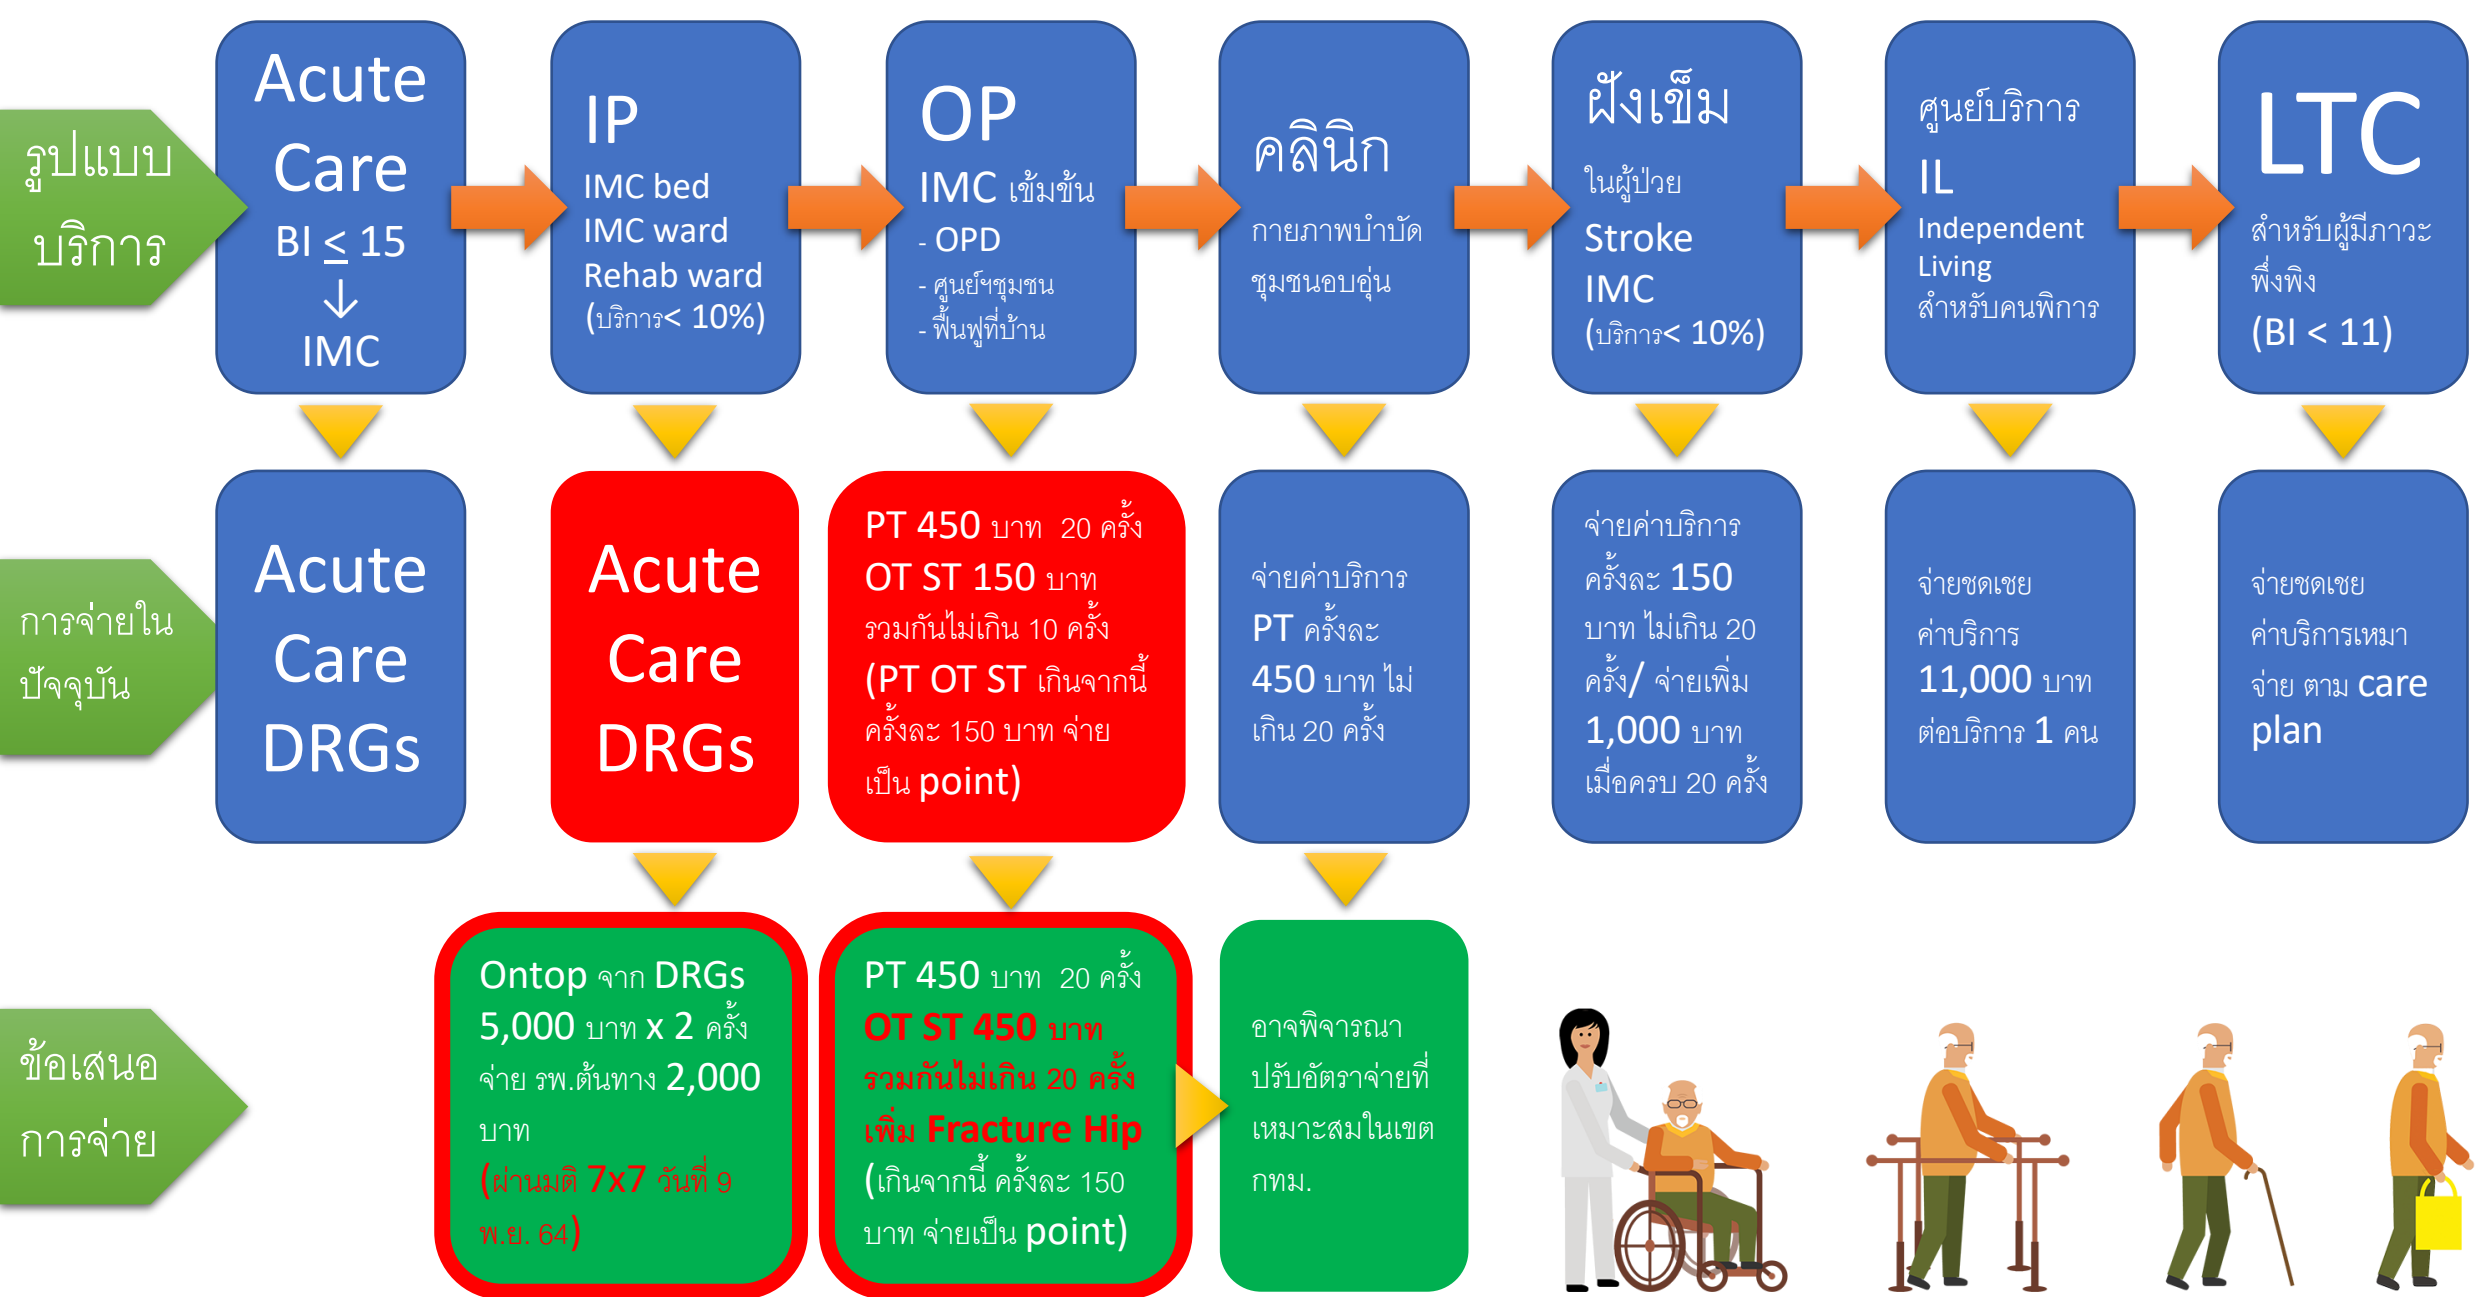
รูปแบบบริการ

Acute Care BI $\leq$ 15 ↓ IMC

IP
IMC bed
IMC ward
Rehab ward
(บริการ< 10%)

OP
IMC เข้มข้น
- OPD
- ศูนย์ฯชุมชน
- ฟื้นฟูที่บ้าน

คลินิก
กายภาพบำบัด
ชุมชนอบอุ่น

ฝังเข็ม
ในผู้ป่วย
Stroke
IMC
(บริการ< 10%)

ศูนย์บริการ
IL
Independent Living
สำหรับคนพิการ

LTC
สำหรับผู้มีภาวะพึ่งพิง
(BI < 11)

การจ่ายในปัจจุบัน

Acute Care DRGs

Acute Care DRGs

PT 450 บาท 20 ครั้ง
OT ST 150 บาท
รวมกันไม่เกิน 10 ครั้ง
(PT OT ST เกินจากนี้ ครั้งละ 150 บาท จ่ายเป็น point)

จ่ายค่าบริการ PT ครั้งละ 450 บาท ไม่เกิน 20 ครั้ง

จ่ายค่าบริการครั้งละ 150 บาท ไม่เกิน 20 ครั้ง/ จ่ายเพิ่ม 1,000 บาท เมื่อครบ 20 ครั้ง

จ่ายชดเชยค่าบริการ 11,000 บาท ต่อบริการ 1 คน

จ่ายชดเชยค่าบริการเหมาจ่าย ตาม care plan

ข้อเสนอการจ่าย

Ontop จาก DRGs 5,000 บาท x 2 ครั้ง จ่าย รพ.ต้นทาง 2,000 บาท
(ผ่านมติ 7x7 วันที่ 9 พ.ย. 64)

PT 450 บาท 20 ครั้ง
OT ST 450 บาท
รวมกันไม่เกิน 20 ครั้ง
เพิ่ม Fracture Hip
(เกินจากนี้ ครั้งละ 150 บาท จ่ายเป็น point)

อาจพิจารณาปรับอัตราจ่ายที่เหมาะสมในเขต กทม.